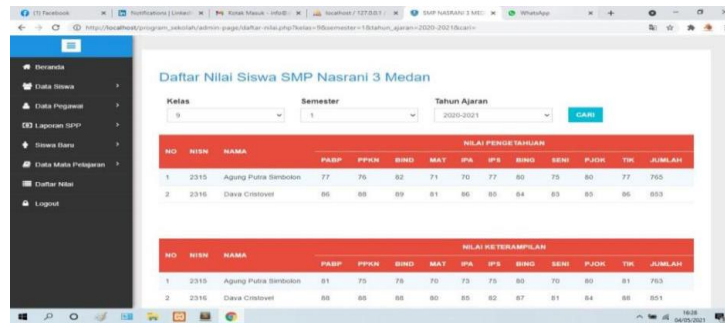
(1) Facebook | Notifications | LinkedI | Kotak Masuk - info@ | localhost / 127.0.0.1 | SMP NASRANI 3 MED | WhatsApp

http://localhost/program_sekolah/admin-page/daftar-nilai.php?kelas=9&semester=1&tahun_ajaran=2020-2021&cari=

Beranda
Data Siswa
Data Pegawai
Laporan SPP
Siswa Baru
Data Mata Pelajaran
Daftar Nilai
Logout

Daftar Nilai Siswa SMP Nasrani 3 Medan

Kelas
9
Semester
1
Tahun Ajaran
2020-2021
CARI

| NO | NISN | NAMA | NILAI PENGETAHUAN | | | | | | | | | | |
|---|---|---|---|---|---|---|---|---|---|---|---|---|---|
| | | | PABP | PPKN | BIND | MAT | IPA | IPS | BING | SENI | PJOK | TIK | JUMLAH |
| 1 | 2315 | Agung Putra Simbolon | 77 | 76 | 82 | 71 | 70 | 77 | 80 | 75 | 80 | 77 | 765 |
| 2 | 2316 | Dava Cristovel | 86 | 88 | 89 | 81 | 86 | 85 | 84 | 83 | 85 | 86 | 853 |

| NO | NISN | NAMA | NILAI KETERAMPILAN | | | | | | | | | | |
|---|---|---|---|---|---|---|---|---|---|---|---|---|---|
| | | | PABP | PPKN | BIND | MAT | IPA | IPS | BING | SENI | PJOK | TIK | JUMLAH |
| 1 | 2315 | Agung Putra Simbolon | 81 | 75 | 78 | 70 | 73 | 75 | 80 | 70 | 80 | 81 | 763 |
| 2 | 2316 | Dava Cristovel | 88 | 86 | 88 | 80 | 85 | 82 | 87 | 81 | 84 | 86 | 851 |

16:26
04/05/2021